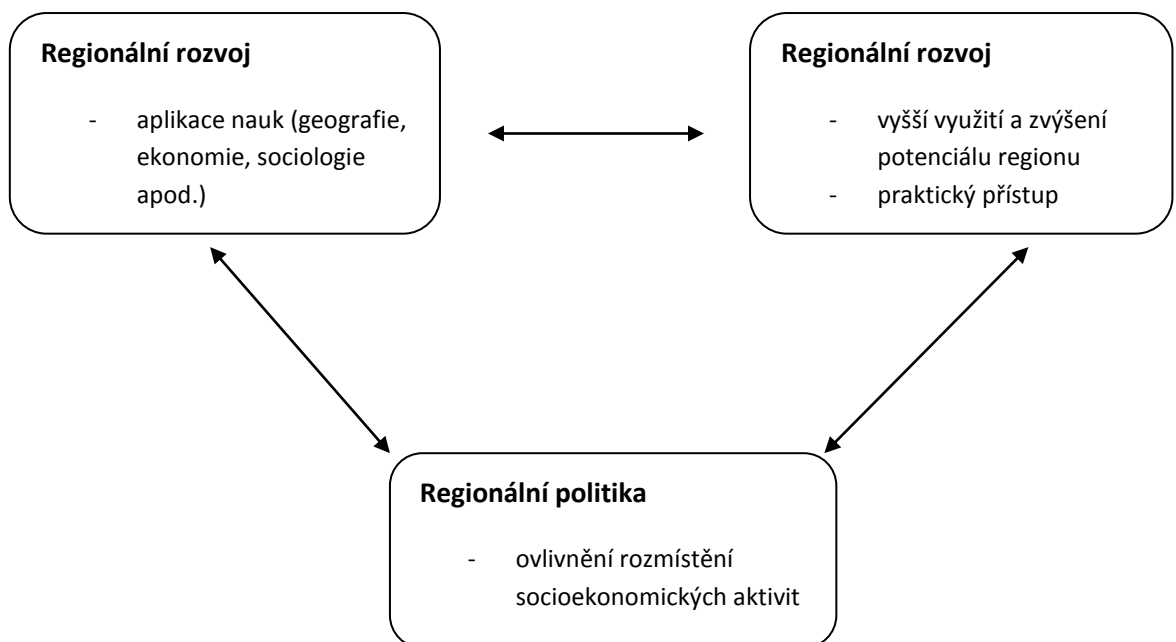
**Regionální rozvoj**

- aplikace nauk (geografie, ekonomie, sociologie apod.)

**Regionální rozvoj**

- vyšší využití a zvýšení potenciálu regionu
- praktický přístup

**Regionální politika**

- ovlivnění rozmístění socioekonomických aktivit